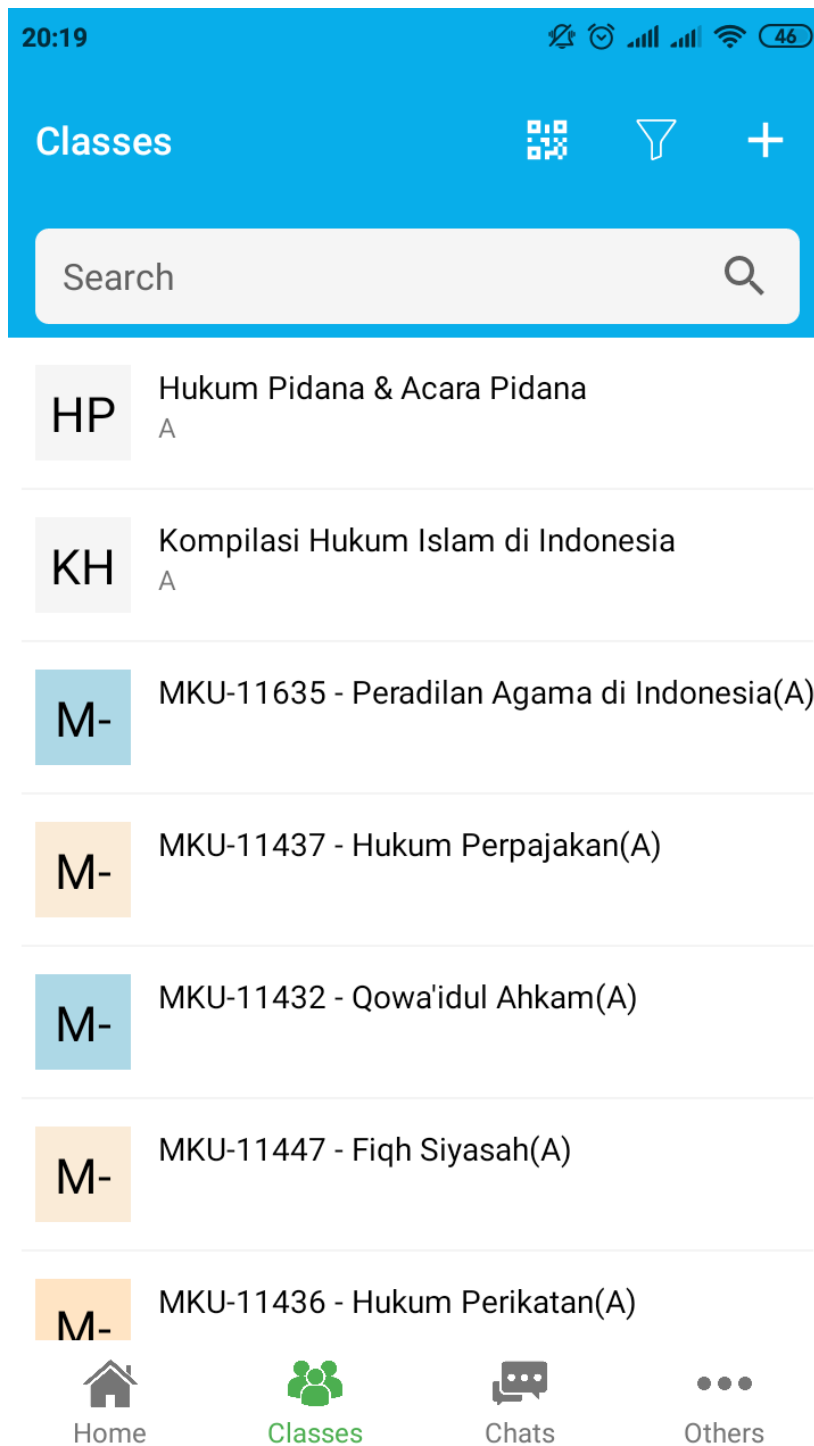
20:19 46

Classes

Search

HP Hukum Pidana & Acara Pidana
A

KH Kompilasi Hukum Islam di Indonesia
A

M- MKU-11635 - Peradilan Agama di Indonesia(A)

M- MKU-11437 - Hukum Perpajakan(A)

M- MKU-11432 - Qowa'idul Ahkam(A)

M- MKU-11447 - Fiqh Siyasah(A)

M- MKU-11436 - Hukum Perikatan(A)

Home Classes Chats Others